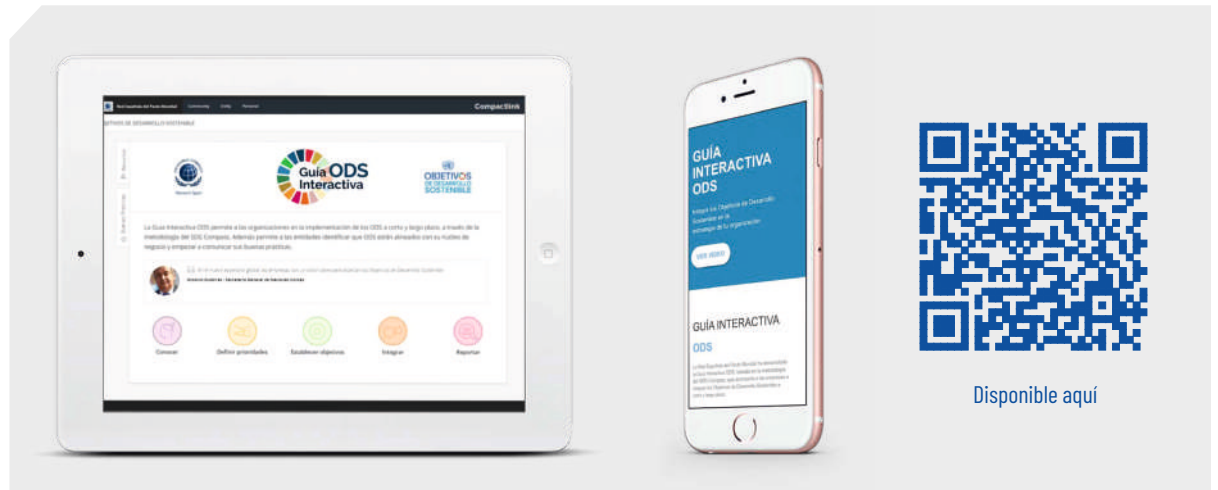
Red Española del Pacto Mundial Community Cobp Personas Compactlink

OBJETIVOS DE DESARROLLO SOSTENIBLE

Network Spain

Guía ODS Interactiva

OBJETIVOS DE DESARROLLO SOSTENIBLE

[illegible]

Conocer Definir prioridades Establecer objetivos Integrar Reportar

GUÍA INTERACTIVA ODS

Integra los Objetivos de Desarrollo Sostenible en la estrategia de tu organización

VER VIDEO

GUÍA INTERACTIVA

ODS

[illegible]

Disponible aquí